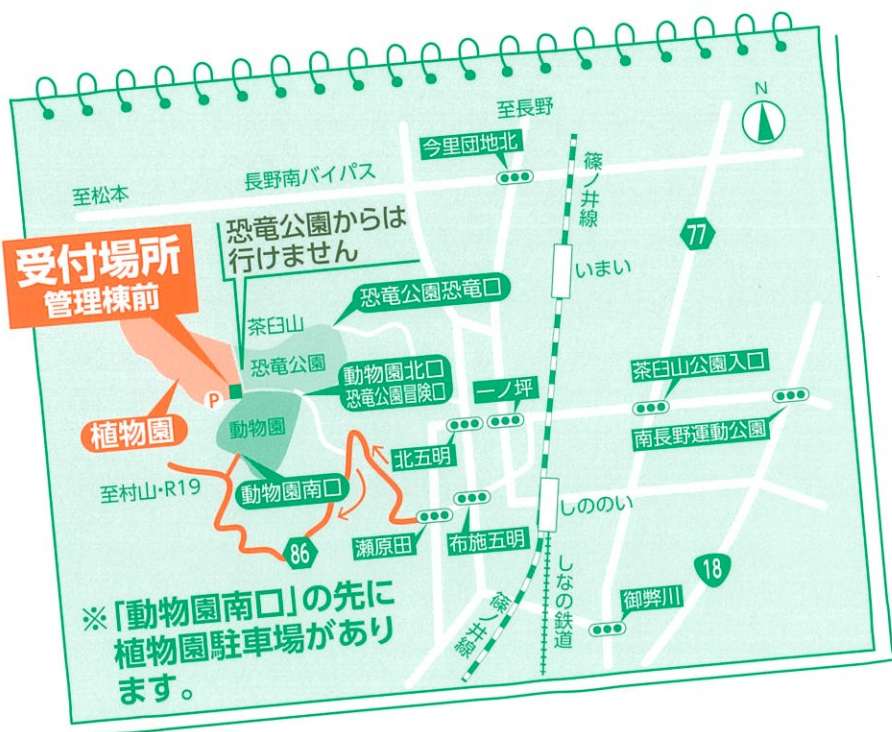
至長野

N

今里団地北

篠ノ井線

至松本

長野南バイパス

恐竜公園からは行けません

77

受付場所
管理棟前

いまい

恐竜公園恐竜口

茶臼山

恐竜公園

動物園北口
恐竜公園冒険口

一ノ坪

茶臼山公園入口

P

植物園

動物園

南長野運動公園

北五明

至村山・R19

動物園南口

しののい

瀬原田

布施五明

86

しなの鉄道

篠ノ井線

18

御弊川

※「動物園南口」の先に植物園駐車場があります。